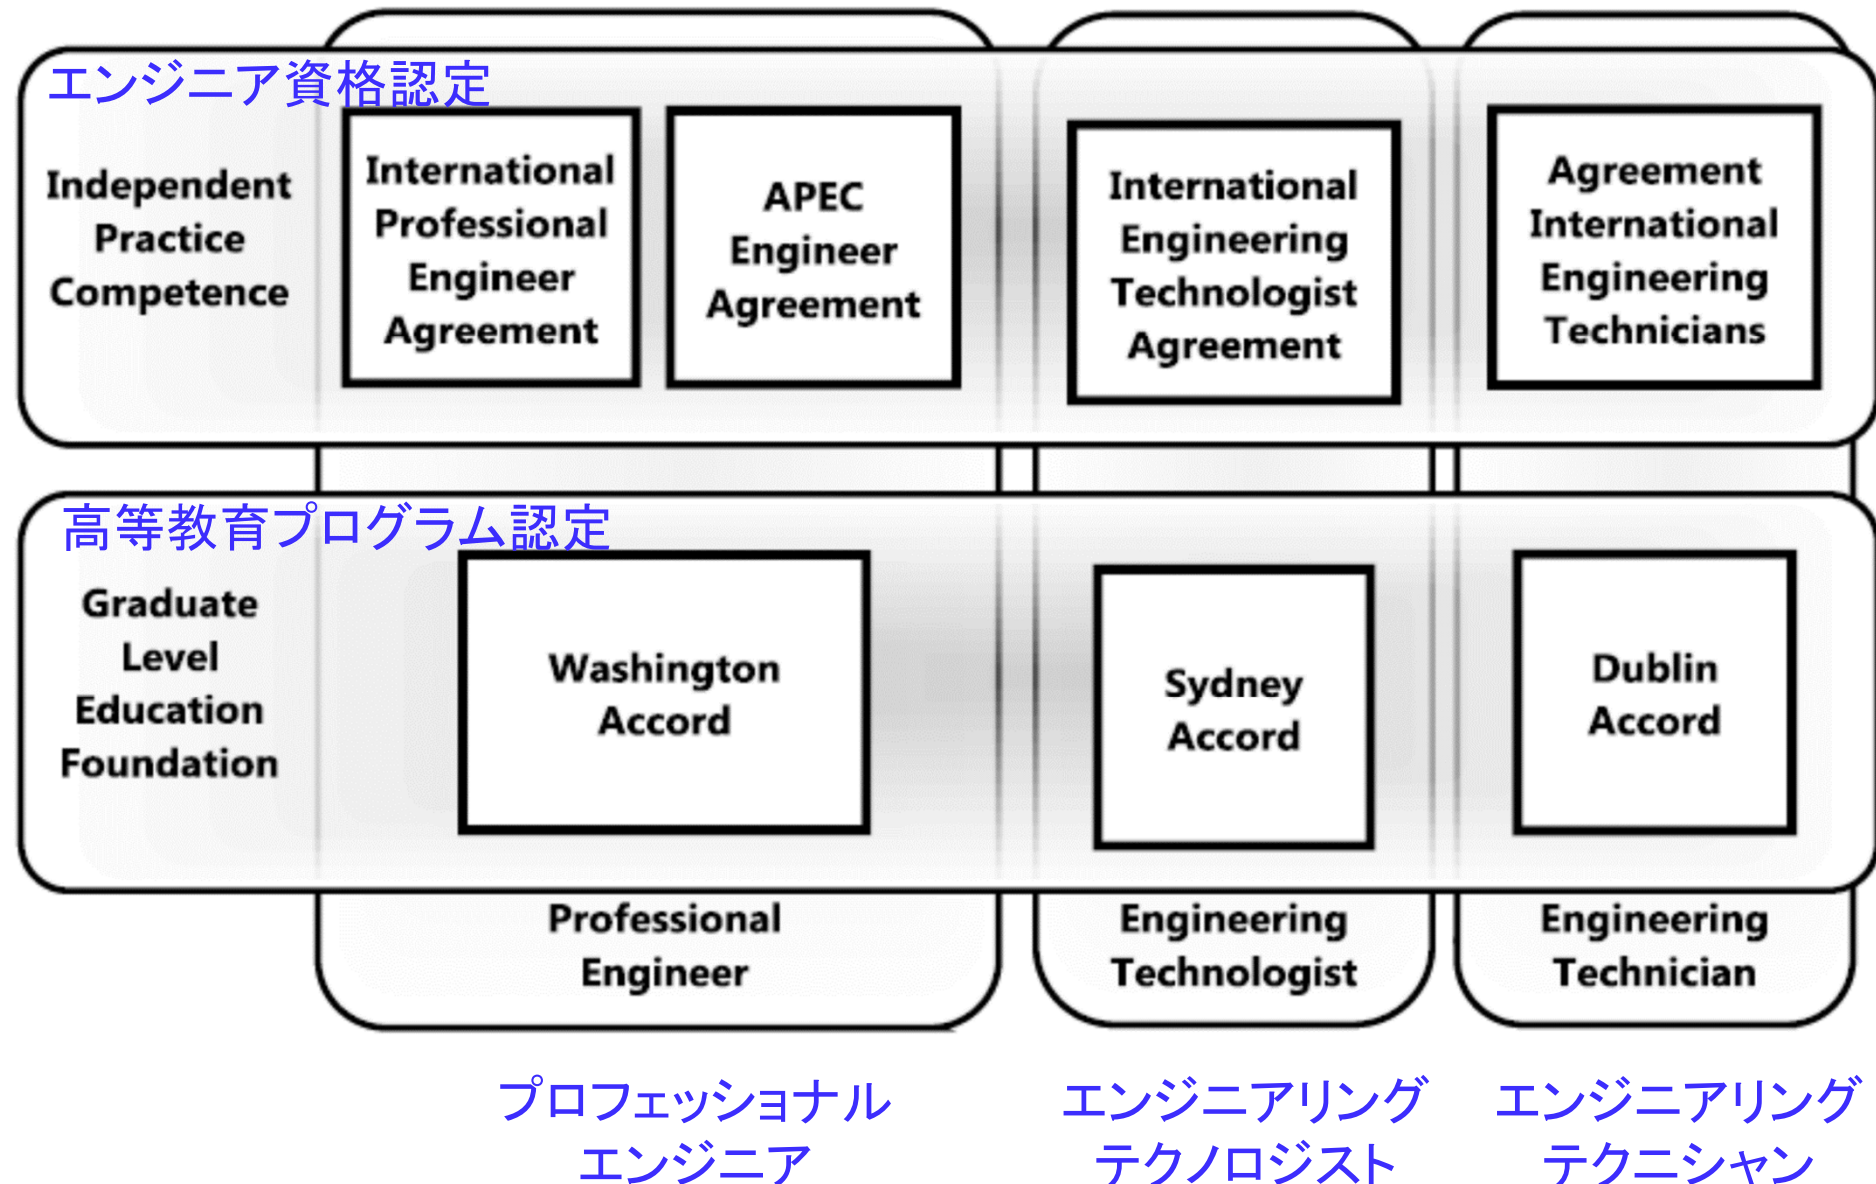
エンジニア資格認定

Independent Practice Competence

International Professional Engineer Agreement

APEC Engineer Agreement

International Engineering Technologist Agreement

Agreement International Engineering Technicians

高等教育プログラム認定

Graduate Level Education Foundation

Washington Accord

Sydney Accord

Dublin Accord

Professional Engineer

Engineering Technologist

Engineering Technician

プロフェッショナル エンジニア

エンジニアリング テクノロジスト

エンジニアリング テクニシャン